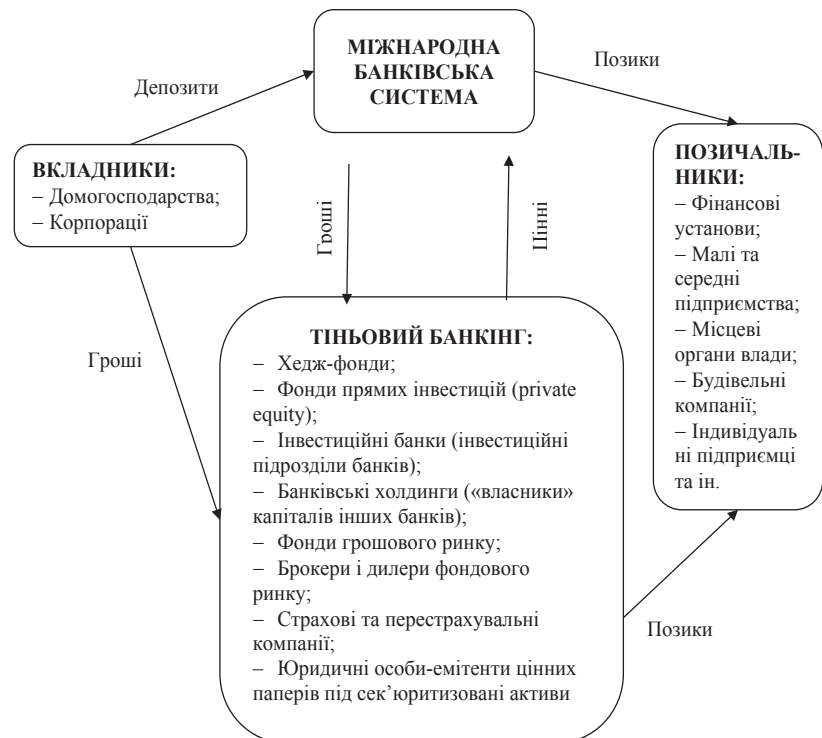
МІЖНАРОДНА БАНКІВСЬКА СИСТЕМА

Депозити

Позики

ВКЛАДНИКИ:
– Домогосподарства;
– Корпорації

Гроші

Цінні

ПОЗИЧАЛЬНИКИ:
– Фінансові установи;
– Малі та середні підприємства;
– Місцеві органи влади;
– Будівельні компанії;
– Індивідуальні підприємці та ін.

Гроші

ТІНЬОВИЙ БАНКІНГ:
– Хедж-фонди;
– Фонди прямих інвестицій (private equity);
– Інвестиційні банки (інвестиційні підрозділи банків);
– Банківські холдинги («власники» капіталів інших банків);
– Фонди грошового ринку;
– Брокери і дилери фондового ринку;
– Страхові та перестрахувальні компанії;
– Юридичні особи-емітенти цінних паперів під сек'юритизовані активи

Позики